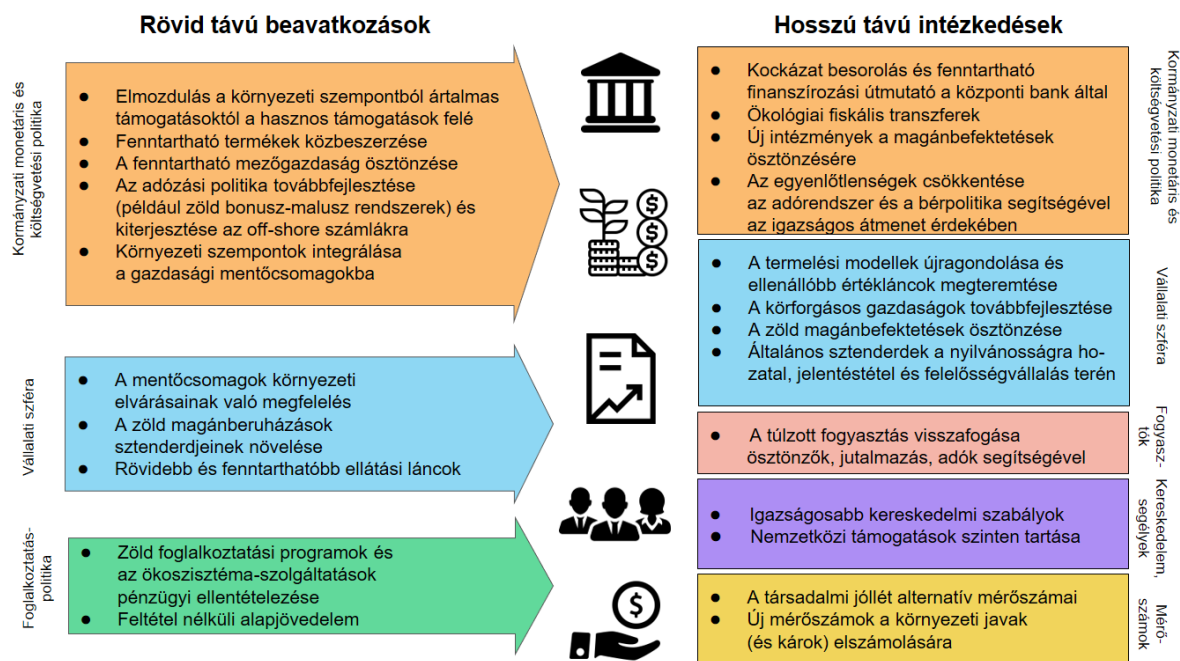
Rövid távú beavatkozások

Kormányzati monetáris és költségvetési politika

- Elmozdulás a környezeti szempontból ártalmas támogatásoktól a hasznos támogatások felé
- Fenntartható termékek közbeszerzése
- A fenntartható mezőgazdaság ösztönzése
- Az adózási politika továbbfejlesztése (például zöld bonusz-malusz rendszerek) és kiterjesztése az off-shore számlákra
- Környezeti szempontok integrálása a gazdasági mentőcsomagokba

Vállalati szféra

- A mentőcsomagok környezeti elvárásainak való megfelelés
- A zöld magánberuházások sztenderdjeinek növelése
- Rövidebb és fenntarthatóbb ellátási láncok

Foglalkoztatás-politika

- Zöld foglalkoztatási programok és az ökoszisztéma-szolgáltatások pénzügyi ellentételezése
- Feltétel nélküli alapjövedelem

Hosszú távú intézkedések

- Kockázat besorolás és fenntartható finanszírozási útmutató a központi bank által
- Ökológiai fiskális transzferek
- Új intézmények a magánbefektetések ösztönzésére
- Az egyenlőtlenségek csökkentése az adórendszer és a bérpolitika segítségével az igazságos átmenet érdekében

Kormányzati monetáris és költségvetési politika

- A termelési modellek újragondolása és ellenállóbb értékláncok megteremtése
- A körforgásos gazdaságok továbbfejlesztése
- A zöld magánbefektetések ösztönzése
- Általános sztenderdek a nyilvánosságra hozatal, jelentéstétel és felelősségvállalás terén

Vállalati szféra

- A túlzott fogyasztás visszafogása ösztönzők, jutalmazás, adók segítségével

Fogyasztók

- Igazságosabb kereskedelmi szabályok
- Nemzetközi támogatások szinten tartása

Kereskedelem, segélyek

- A társadalmi jóllét alternatív mérőszámai
- Új mérőszámok a környezeti javak (és károk) elszámolására

Mérőszámok